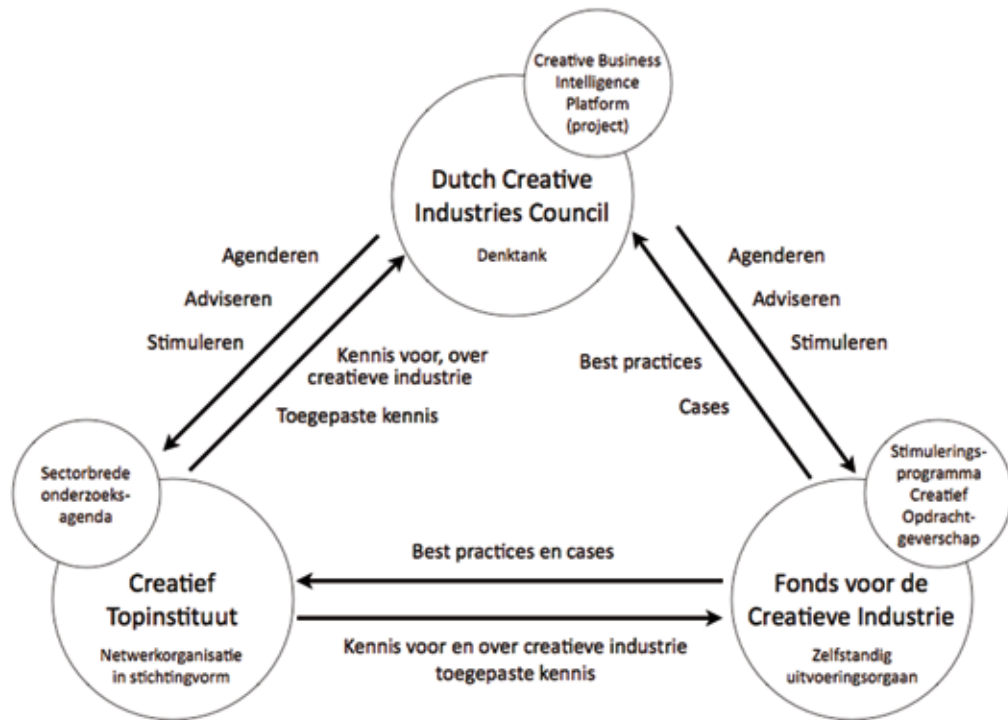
Creative Business Intelligence Platform (project)

Dutch Creative Industries Council

Denktank

Agenderen

Adviseren

Stimuleren

Kennis voor, over creatieve industrie

Toegepaste kennis

Best practices

Cases

Agenderen

Adviseren

Stimuleren

Sectorbrede onderzoeksagenda

Creatief Topinstituut

Netwerkorganisatie in stichtingvorm

Best practices en cases

Kennis voor en over creatieve industrie toegepaste kennis

Stimuleringsprogramma Creatief Opdrachtgeverschap

Fonds voor de Creatieve Industrie

Zelfstandig uitvoeringsorgaan